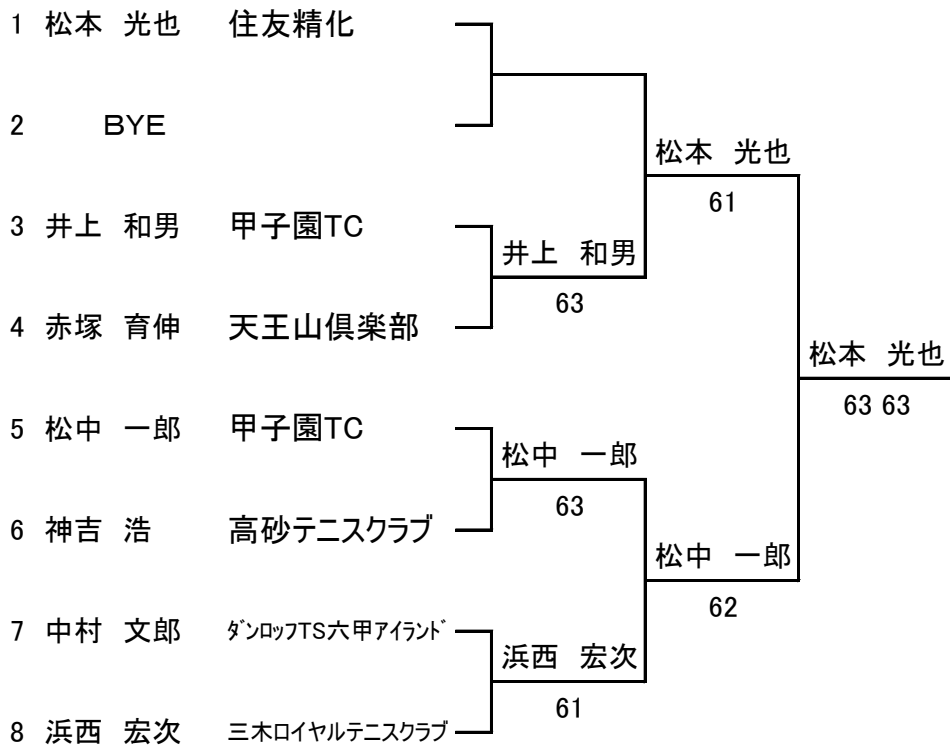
1 松本 光也 住友精化

2 BYE

3 井上 和男 甲子園TC

4 赤塚 育伸 天王山倶楽部

5 松中 一郎 甲子園TC

6 神吉 浩 高砂テニスクラブ

7 中村 文郎 ﾀﾞﾝﾛｯﾌﾟTS六甲ｱｲﾗﾝﾄﾞ

8 浜西 宏次 三木ロイヤルテニスクラブ

井上 和男
63

松中 一郎
63

浜西 宏次
61

松本 光也
61

松中 一郎
62

松本 光也
63 63